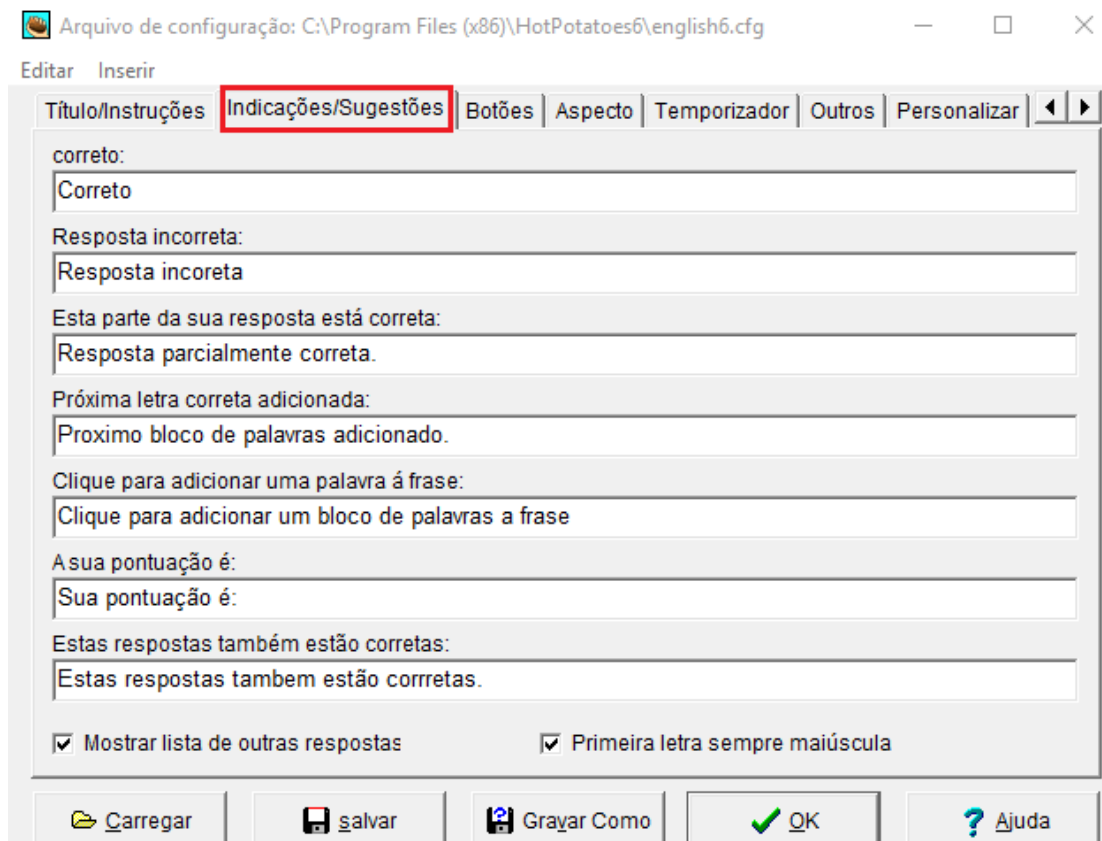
Arquivo de configuração: C:\Program Files (x86)\HotPotatoes6\english6.cfg

Editar Inserir

Título/Instruções | Indicações/Sugestões | Botões | Aspecto | Temporizador | Outros | Personalizar

correto:
Correto

Resposta incorreta:
Resposta incoreta

Esta parte da sua resposta está correta:
Resposta parcialmente correta.

Próxima letra correta adicionada:
Proximo bloco de palavras adicionado.

Clique para adicionar uma palavra á frase:
Clique para adicionar um bloco de palavras a frase

A sua pontuação é:
Sua pontuação é:

Estas respostas também estão corretas:
Estas respostas tambem estão corrretas.

Mostrar lista de outras respostas
Primeira letra sempre maiúscula

Carregar | salvar | Gravar Como | OK | Ajuda